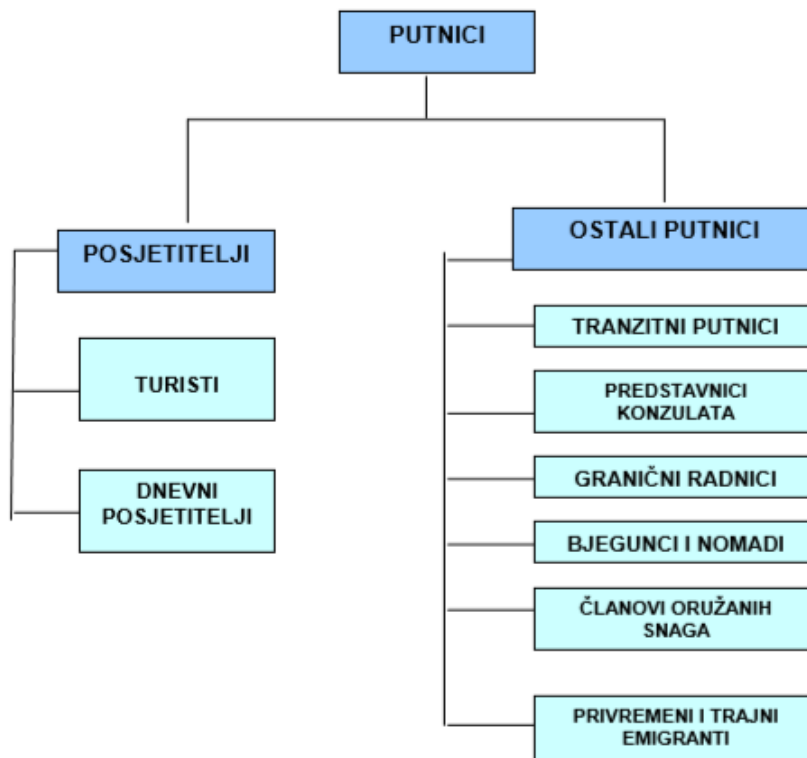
PUTNICI

POSJETITELJI

TURISTI

DNEVNI POSJETITELJI

OSTALI PUTNICI

TRANZITNI PUTNICI

PREDSTAVNICI KONZULATA

GRANIČNI RADNICI

BJEGUNCI I NOMADI

ČLANOVI ORUŽANIH SNAGA

PRIVREMENI I TRAJNI EMIGRANTI